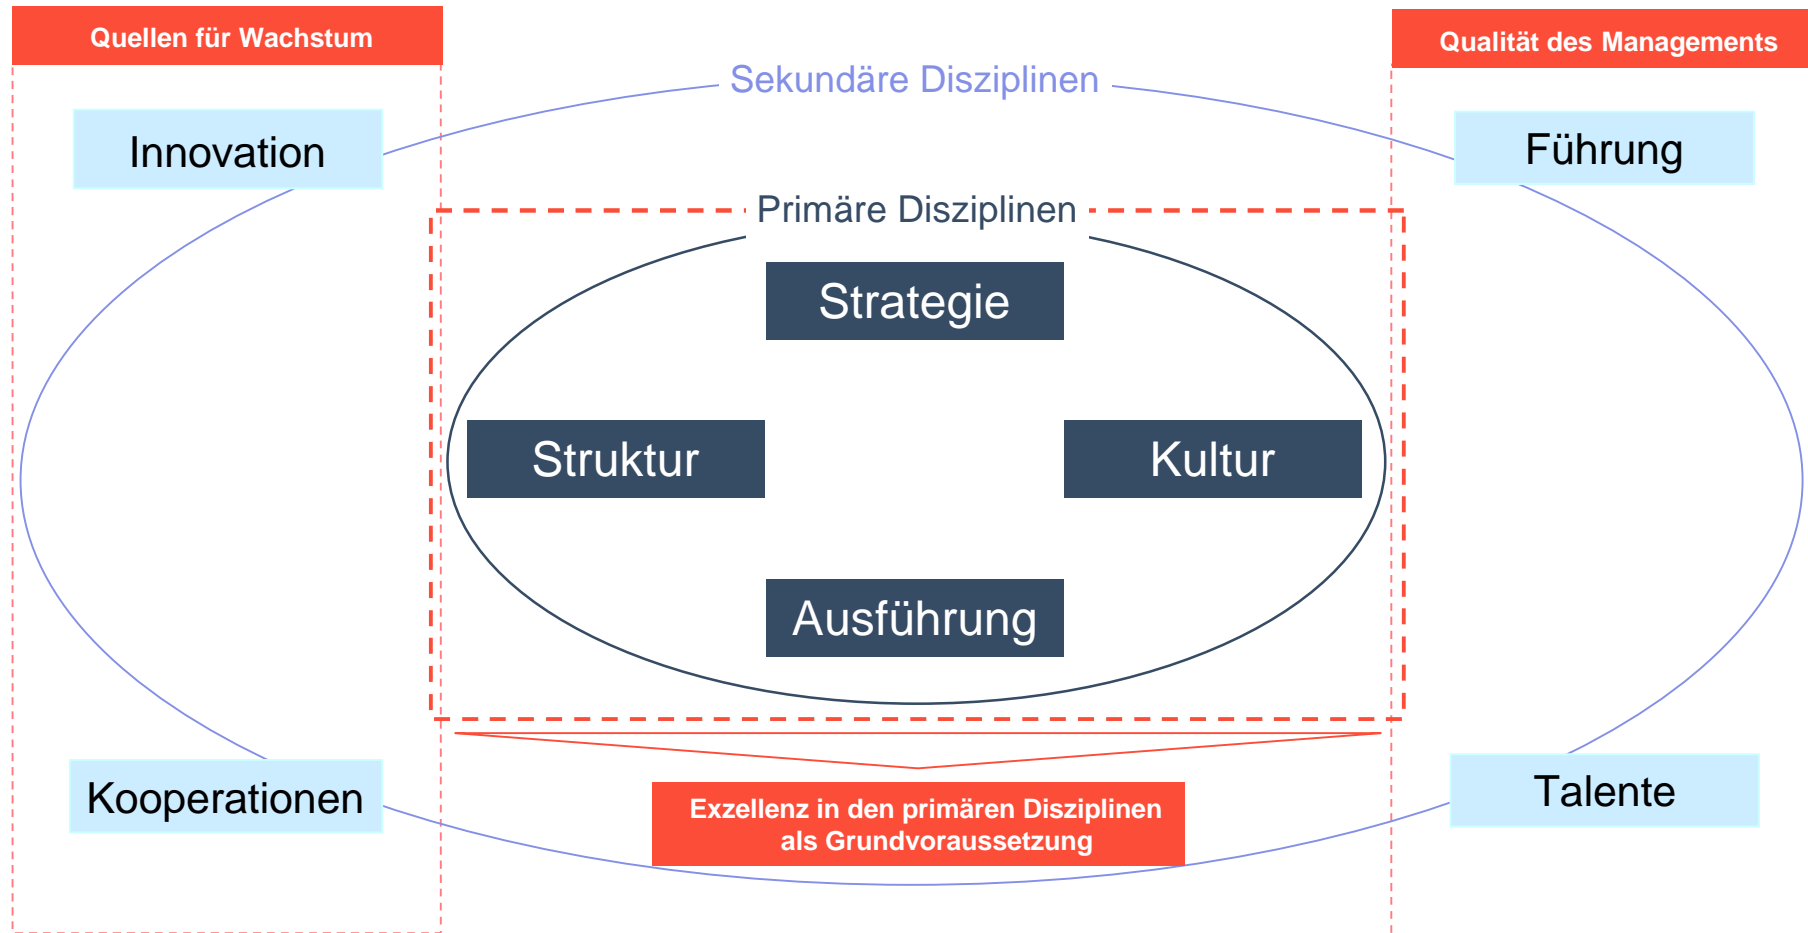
Quellen für Wachstum

Qualität des Managements

Sekundäre Disziplinen

Innovation

Führung

Primäre Disziplinen

Strategie

Struktur

Kultur

Ausführung

Kooperationen

Talente

Exzellenz in den primären Disziplinen als Grundvoraussetzung